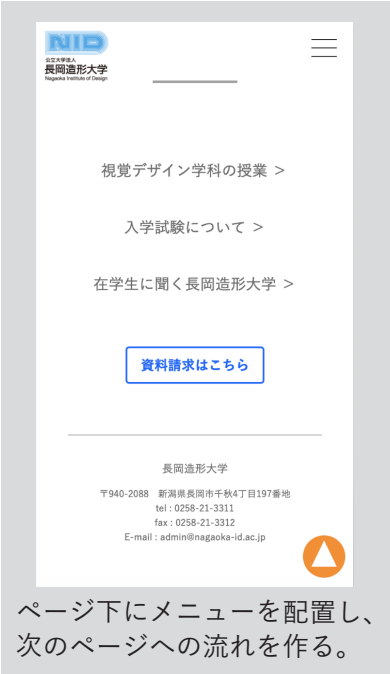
NID
公立大学法人
長岡造形大学
Nagaoka Institute of Design

視覚デザイン学科の授業 >

入学試験について >

在学生に聞く長岡造形大学 >

資料請求はこちら

長岡造形大学

〒940-2088 新潟県長岡市千秋4丁目197番地
tel : 0258-21-3311
fax : 0258-21-3312
E-mail : admin@nagaoka-id.ac.jp

ページ下にメニューを配置し、次のページへの流れを作る。